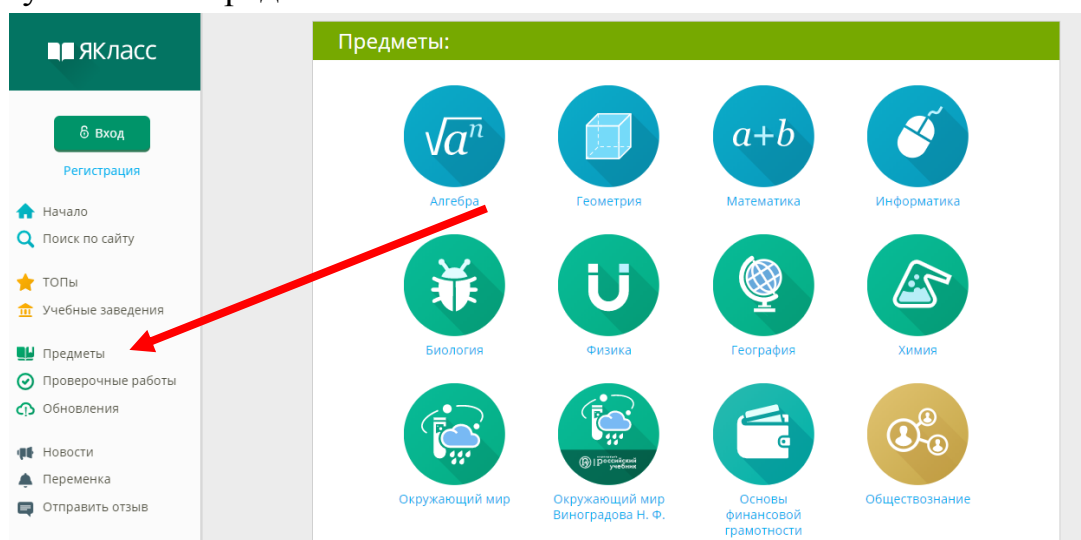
ЯКласс

Вход

Регистрация

Начало
Поиск по сайту

ТОПы
Учебные заведения

Предметы
Проверочные работы
Обновления

Новости
Переменка
Отправить отзыв

Предметы:

$\sqrt{a^n}$
Алгебра

Геометрия

$a+b$
Математика

Информатика

Биология

Физика

География

Химия

Окружающий мир

Российский учебник
Окружающий мир Виноградова Н. Ф.

Основы финансовой грамотности

Обществознание